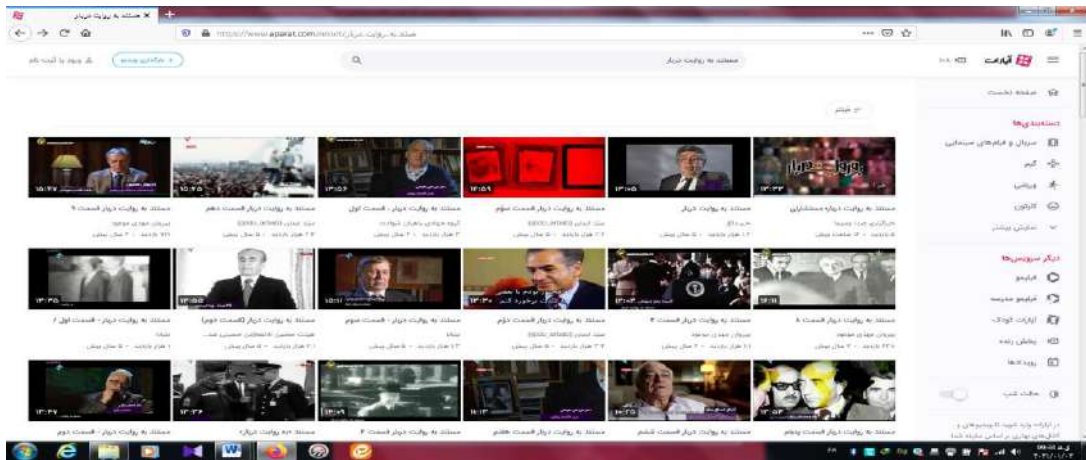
مستند به روایت دربار
https://www.aparat.com
آپارات
مستند به روایت دربار
ورود یا ثبت نام
صفحه نخست
دسته‌بندی‌ها
سریال و فیلم‌های سینمایی
گیم
ورزشی
کارتون
نمایش بیشتر
دیگر سرویس‌ها
فیلیمو
فیلیمو مدرسه
آپارات کودک
پخش زنده
رویدادها
حالت شب
مستند به روایت دربار قسمت ششم
مستند به روایت دربار
مستند به روایت دربار قسمت سوم
مستند به روایت دربار - قسمت اول
مستند به روایت دربار قسمت دهم
مستند به روایت دربار قسمت ۹
۱۳:۳۳
۱۳:۰۸
۱۳:۵۹
۱۳:۵۲
۱۵:۴۵
۱۵:۳۷
مستند به روایت دربار قسمت ۸
مستند به روایت دربار - قسمت ۲
مستند به روایت دربار قسمت دوم
مستند به روایت دربار - قسمت سوم
مستند به روایت دربار (قسمت دوم)
مستند به روایت دربار - قسمت اول ۲
مستند به روایت دربار قسمت پنجم
مستند به روایت دربار قسمت ششم
مستند به روایت دربار قسمت هفتم
مستند به روایت دربار قسمت ۴
مستند به روایت دربار
مستند به روایت دربار - قسمت دوم